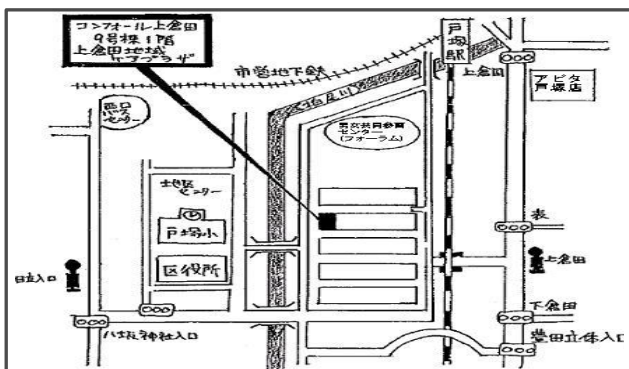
コンフォール上倉田
9号棟1階
上倉田地域
ケアプラザ

戸塚駅

市営地下鉄

上倉田

アピタ
戸塚店

戸塚パークセンター

男女共同参画センター（フォーラム）

土地区センター

戸塚小

区役所

表

上倉田

日立入口

下倉田

八坂神社入口

豊田立体入口